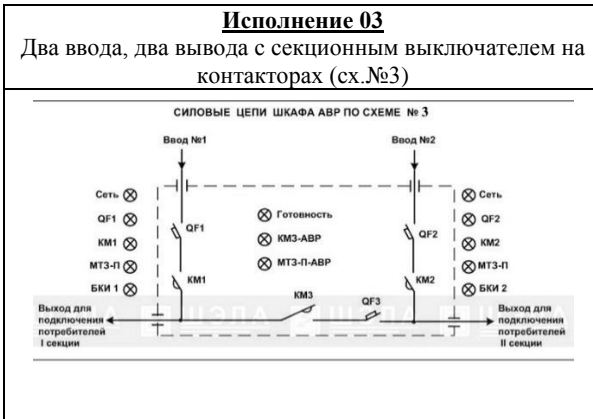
**Исполнение 03**

Два ввода, два вывода с секционным выключателем на контакторах (сх.№3)

СИЛОВЫЕ ЦЕПИ ШКАФА АВР ПО СХЕМЕ № 3

Ввод №1

Ввод №2

Сеть

QF1

КМ1

МТЗ-П

БКИ 1

QF1

KM1

Готовность

КМ3-АВР

МТЗ-П-АВР

КМ3

QF3

QF2

KM2

Сеть

QF2

KM2

МТЗ-П

БКИ 2

Выход для подключения потребителей I секции

Выход для подключения потребителей II секции